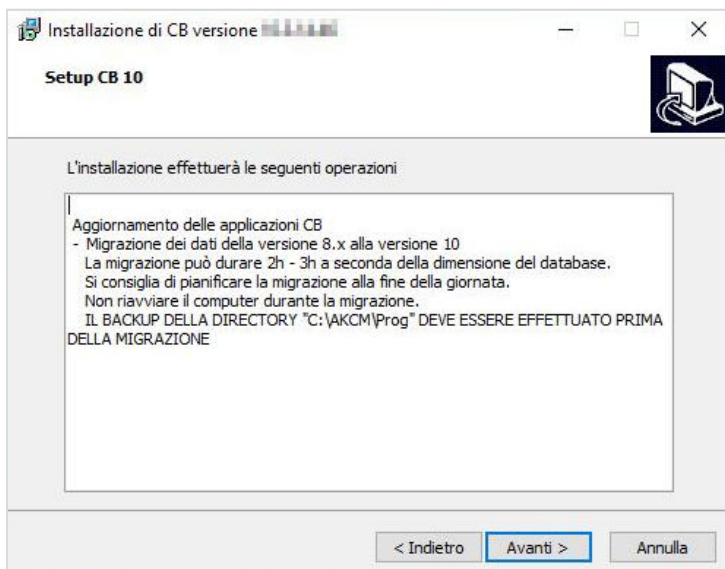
Installazione di CB versione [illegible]

Setup CB 10

L'installazione effettuerà le seguenti operazioni

Aggiornamento delle applicazioni CB
- Migrazione dei dati della versione 8.x alla versione 10
La migrazione può durare 2h - 3h a seconda della dimensione del database.
Si consiglia di pianificare la migrazione alla fine della giornata.
Non riavviare il computer durante la migrazione.
IL BACKUP DELLA DIRECTORY "C:\AKCM\Prog" DEVE ESSERE EFFETTUATO PRIMA DELLA MIGRAZIONE

< Indietro | Avanti > | Annulla